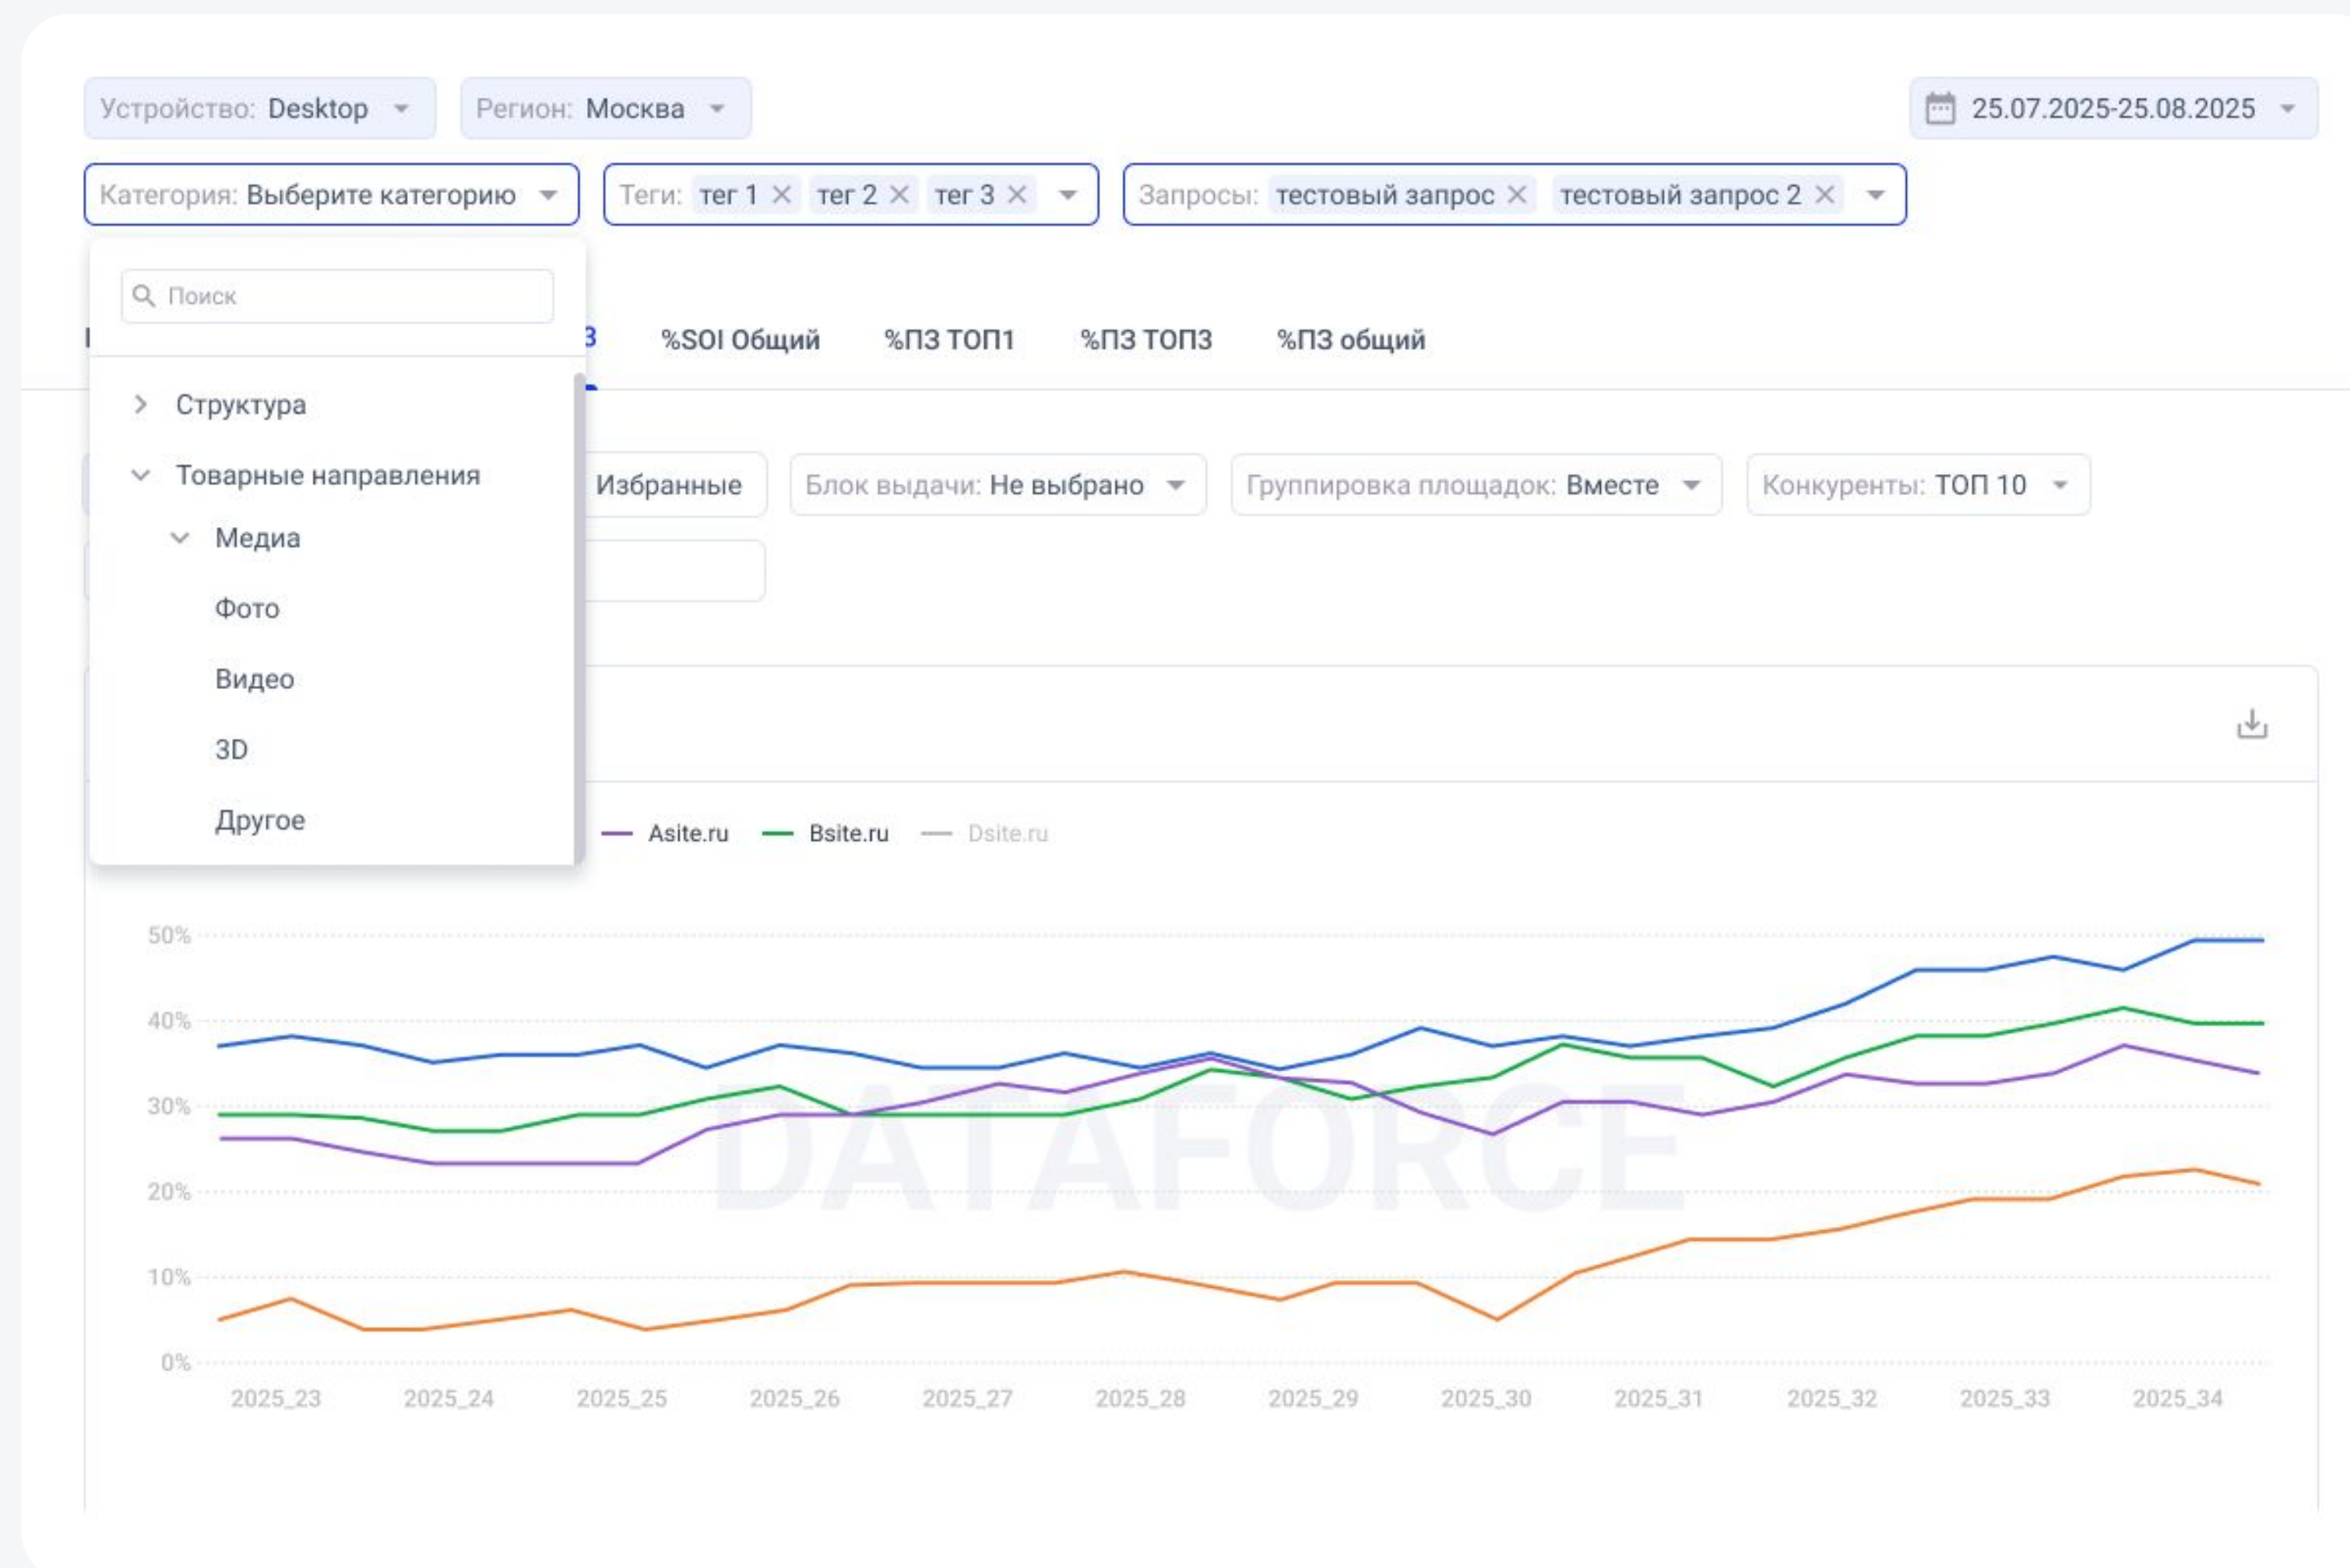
Устройство: Desktop
Регион: Москва
25.07.2025-25.08.2025

Категория: Выберите категорию
Теги: тег 1 × тег 2 × тег 3 ×
Запросы: тестовый запрос × тестовый запрос 2 ×

Поиск

Структура
Товарные направления
Медиа
Фото
Видео
3D
Другое

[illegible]3
%SOI Общий
%ПЗ ТОП1
%ПЗ ТОП3
%ПЗ общий

Избранные
Блок выдачи: Не выбрано
Группировка площадок: Вместе
Конкуренты: ТОП 10

Asite.ru
Bsite.ru
Dsite.ru

DATAFORCE

50%
40%
30%
20%
10%
0%

2025_23
2025_24
2025_25
2025_26
2025_27
2025_28
2025_29
2025_30
2025_31
2025_32
2025_33
2025_34